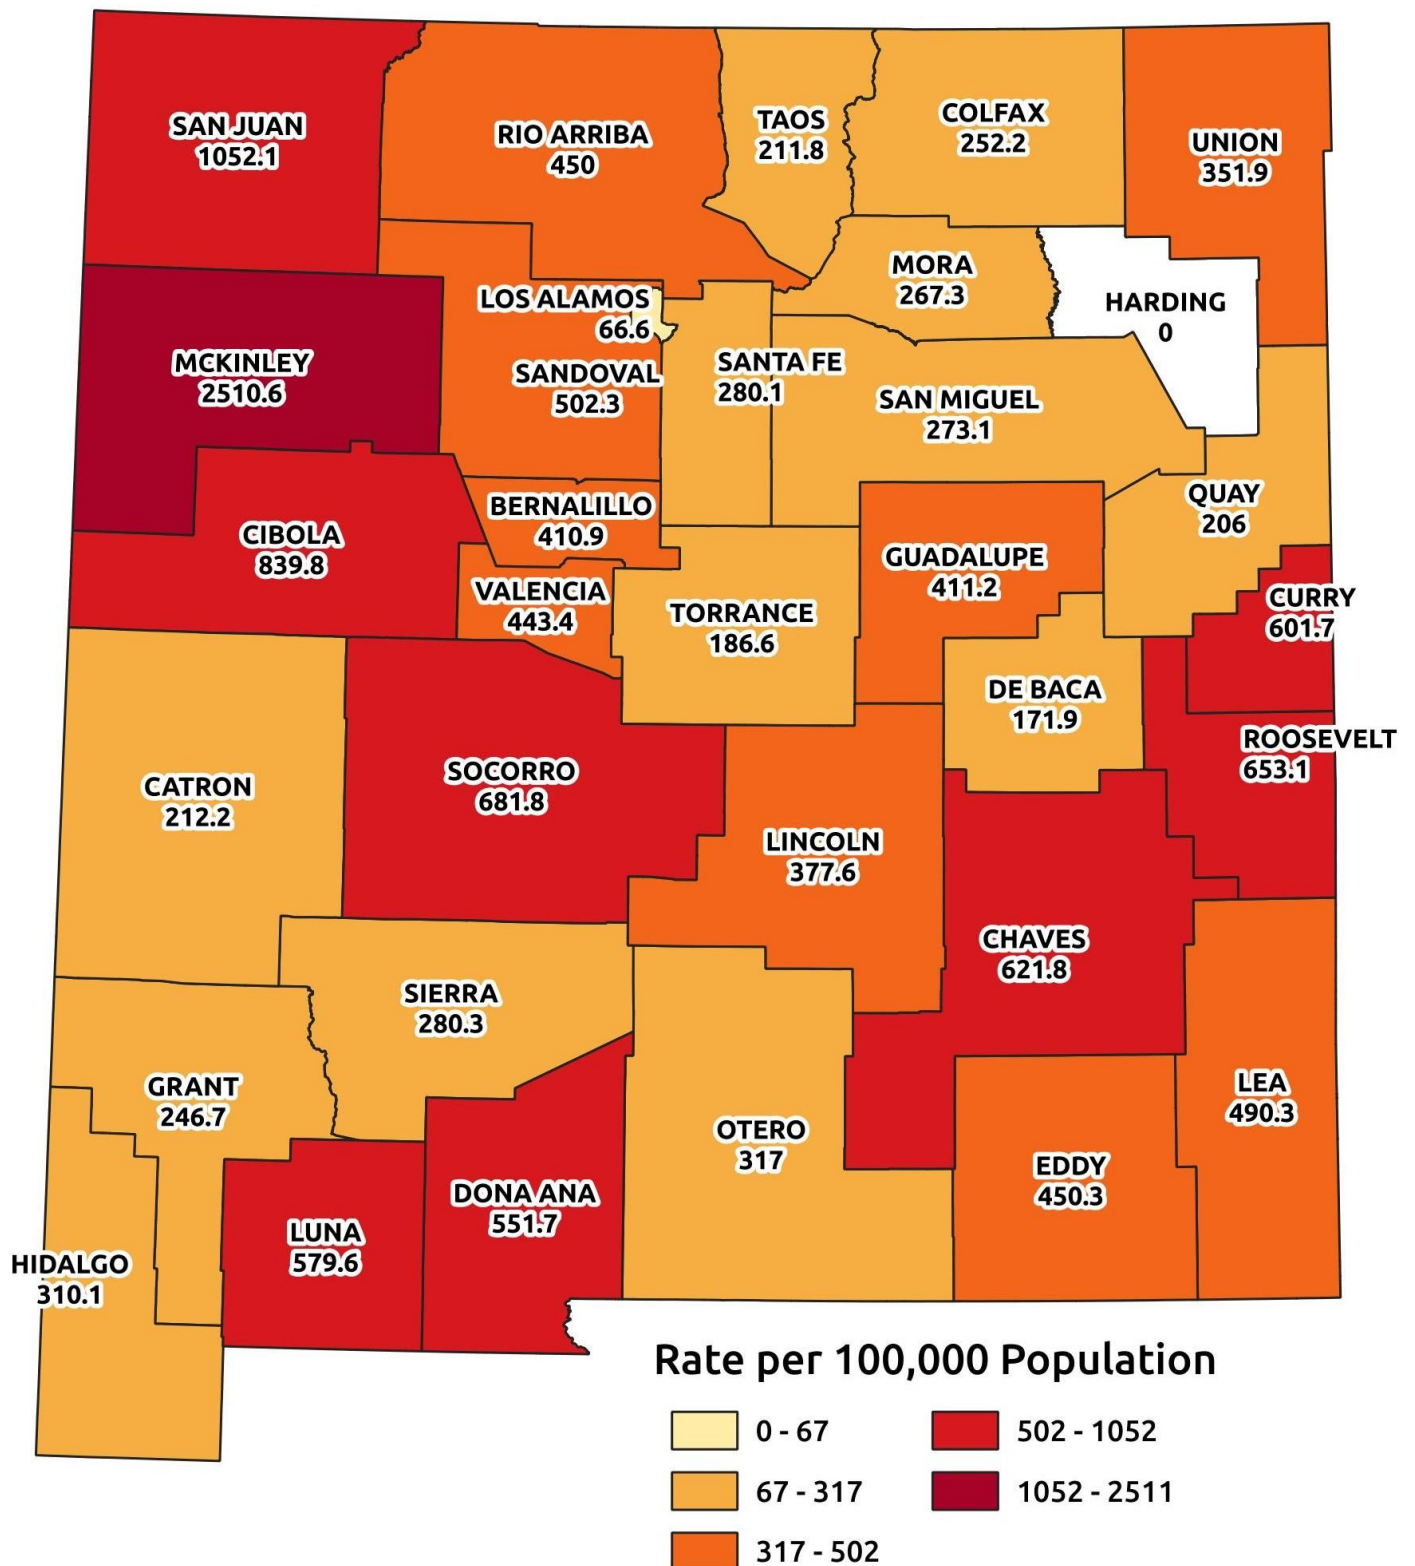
SAN JUAN
1052.1

RIO ARRIBA
450

TAOS
211.8

COLFAX
252.2

UNION
351.9

MORA
267.3

HARDING
0

LOS ALAMOS
66.6

MCKINLEY
2510.6

SANDOVAL
502.3

SANTA FE
280.1

SAN MIGUEL
273.1

BERNALILLO
410.9

QUAY
206

CIBOLA
839.8

GUADALUPE
411.2

VALENCIA
443.4

TORRANCE
186.6

CURRY
601.7

DE BACA
171.9

ROOSEVELT
653.1

CATRON
212.2

SOCORRO
681.8

LINCOLN
377.6

CHAVES
621.8

SIERRA
280.3

LEA
490.3

GRANT
246.7

OTERO
317

EDDY
450.3

DONA ANA
551.7

LUNA
579.6

HIDALGO
310.1

Rate per 100,000 Population

0 - 67
67 - 317
317 - 502
502 - 1052
1052 - 2511